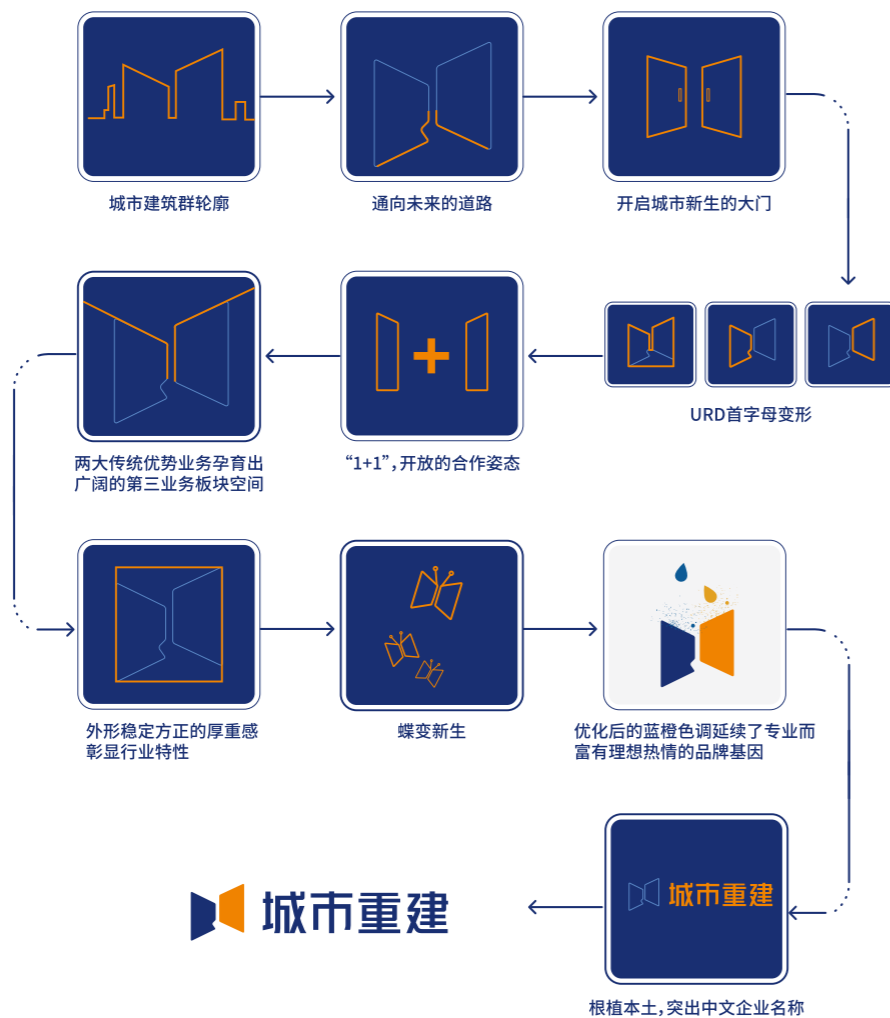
城市建筑群轮廓

通向未来的道路

开启城市新生的大门

URD首字母变形

"1+1"，开放的合作姿态

两大传统优势业务孕育出广阔的第三业务板块空间

外形稳定方正的厚重感彰显行业特性

蝶变新生

优化后的蓝橙色调延续了专业而富有理想热情的品牌基因

城市重建

根植本土，突出中文企业名称

城市重建